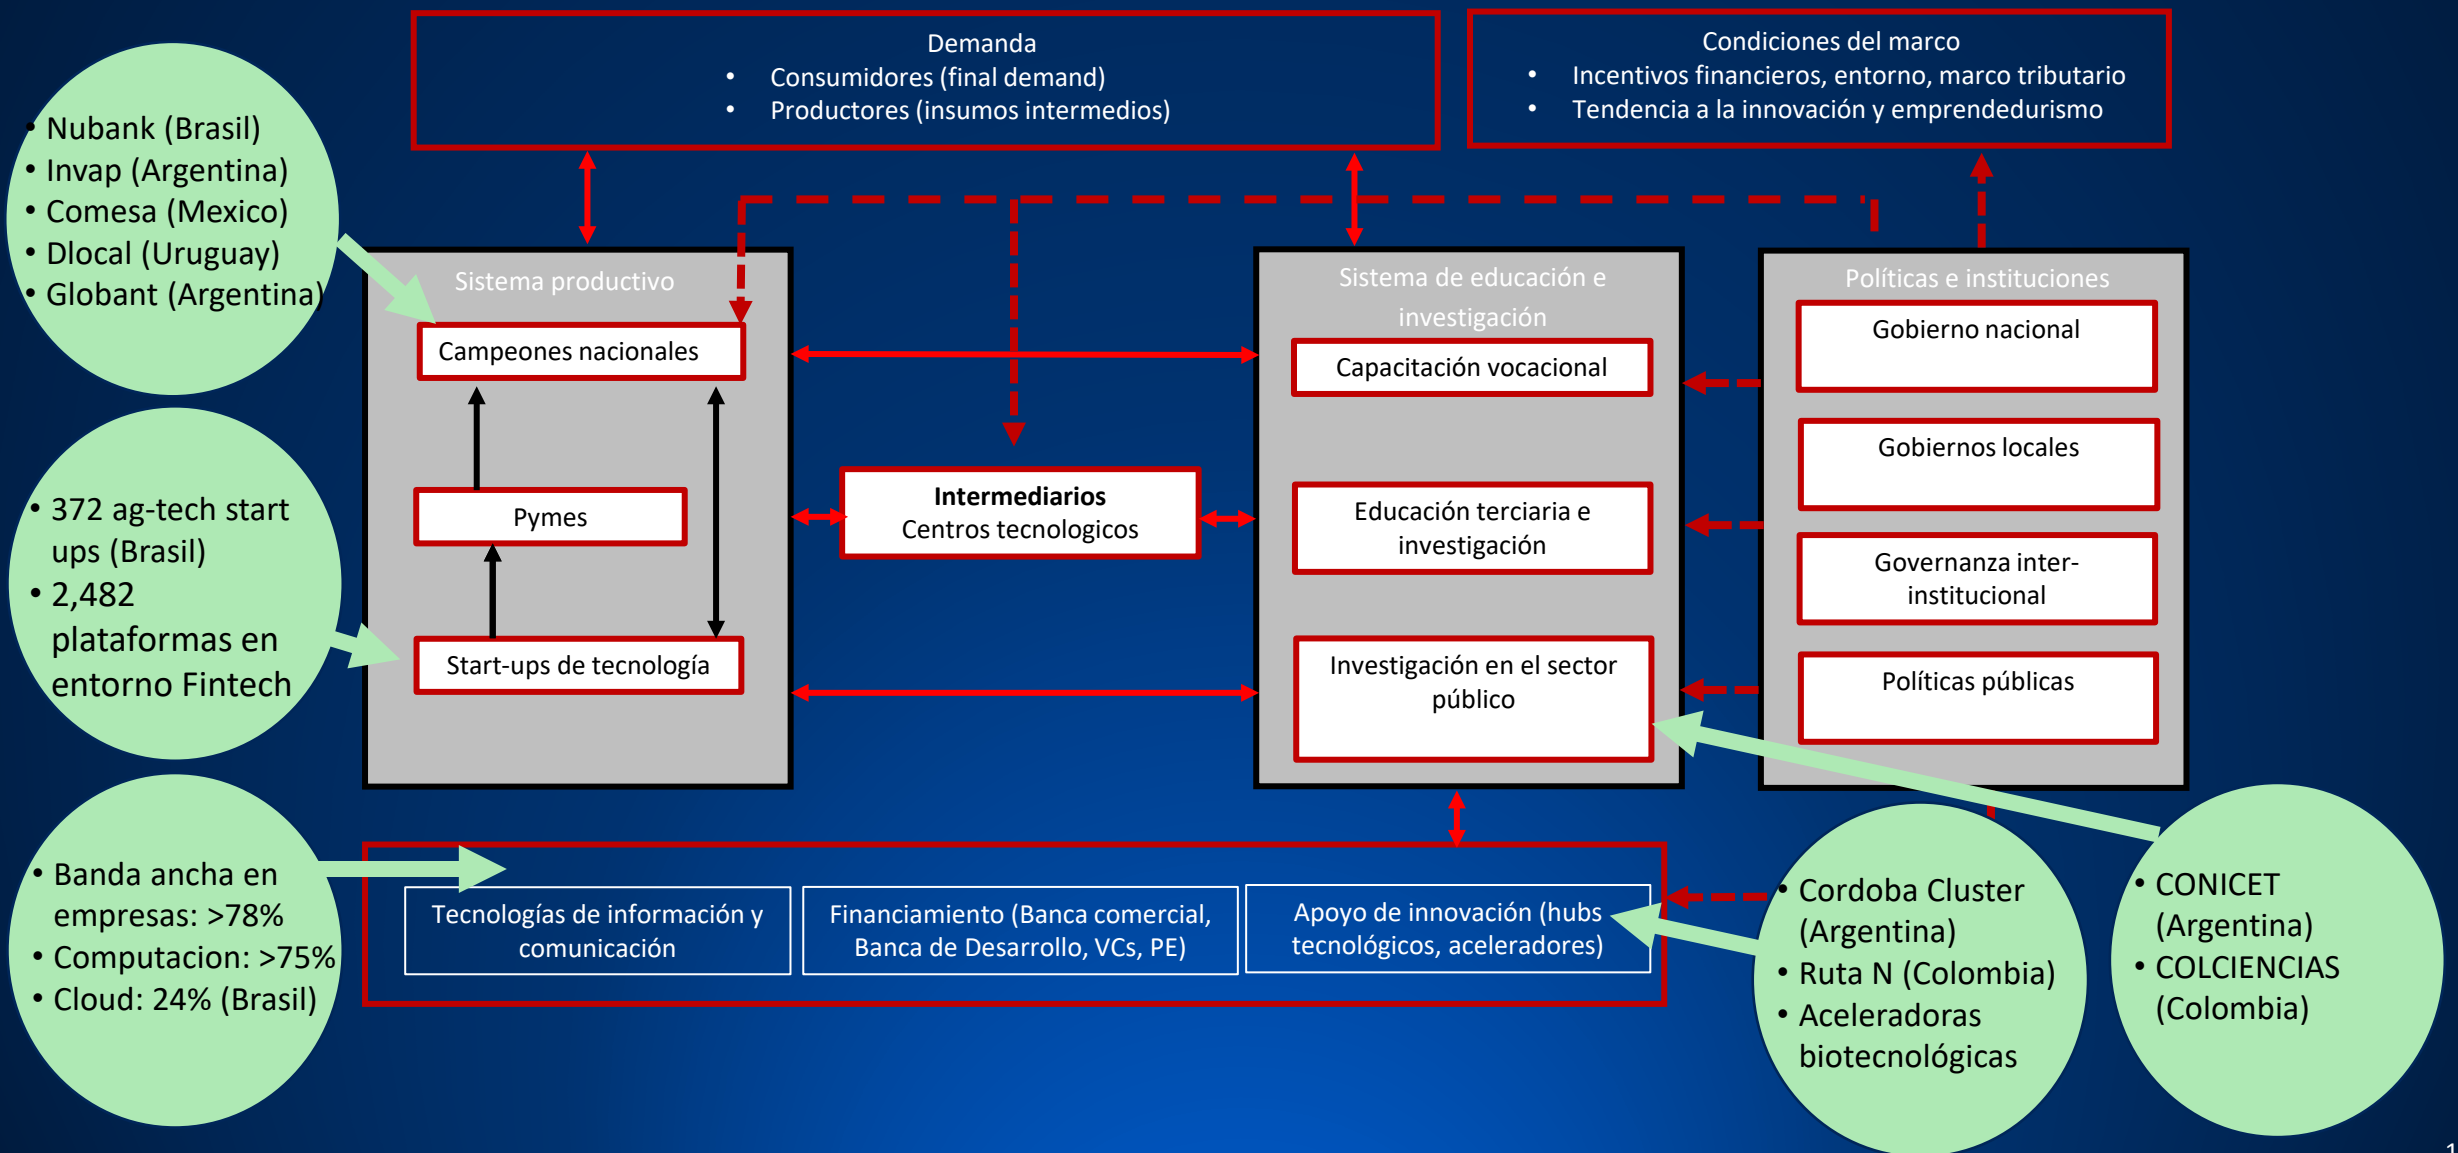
Demanda
• Consumidores (final demand)
• Productores (insumos intermedios)

Condiciones del marco
• Incentivos financieros, entorno, marco tributario
• Tendencia a la innovación y emprendedurismo

• Nubank (Brasil)
• Invap (Argentina)
• Comesa (Mexico)
• Dlocal (Uruguay)
• Globant (Argentina)

Sistema productivo
Campeones nacionales
Pymes
Start-ups de tecnología

Intermediarios
Centros tecnologicos

Sistema de educación e investigación
Capacitación vocacional
Educación terciaria e investigación
Investigación en el sector público

Políticas e instituciones
Gobierno nacional
Gobiernos locales
Governanza inter-institucional
Políticas públicas

• 372 ag-tech start ups (Brasil)
• 2,482 plataformas en entorno Fintech

• Banda ancha en empresas: >78%
• Computacion: >75%
• Cloud: 24% (Brasil)

Tecnologías de información y comunicación
Financiamiento (Banca comercial, Banca de Desarrollo, VCs, PE)
Apoyo de innovación (hubs tecnológicos, aceleradores)

• Cordoba Cluster (Argentina)
• Ruta N (Colombia)
• Aceleradoras biotecnológicas

• CONICET (Argentina)
• COLCIENCIAS (Colombia)